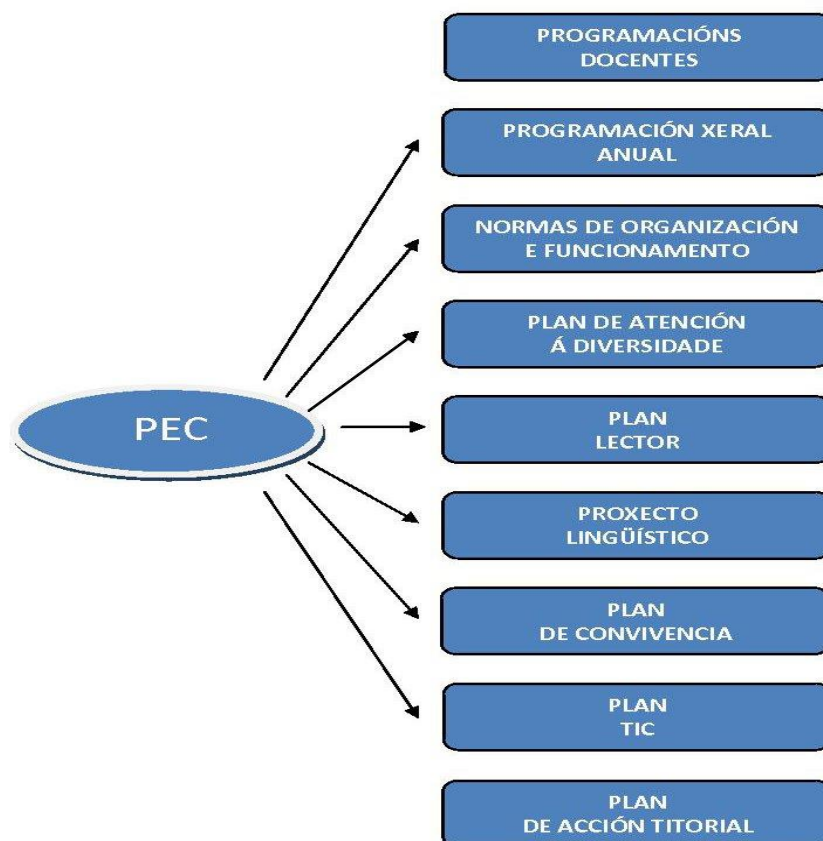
PEC

PROGRAMACIÓNS DOCENTES

PROGRAMACIÓN XERAL ANUAL

NORMAS DE ORGANIZACIÓN E FUNCIONAMENTO

PLAN DE ATENCIÓN Á DIVERSIDADE

PLAN LECTOR

PROXECTO LINGÜÍSTICO

PLAN DE CONVIVENCIA

PLAN TIC

PLAN DE ACCIÓN TITORIAL